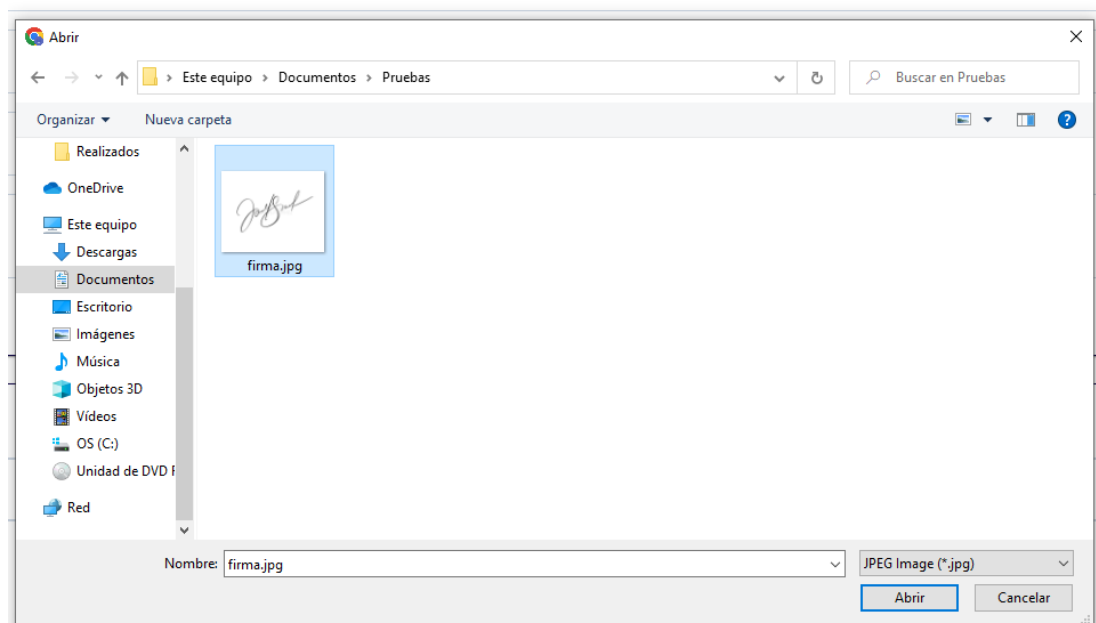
Abrir

Este equipo › Documentos › Pruebas

Buscar en Pruebas

Organizar ▾ Nueva carpeta

Realizados
OneDrive
Este equipo
Descargas
Documentos
Escritorio
Imágenes
Música
Objetos 3D
Vídeos
OS (C:)
Unidad de DVD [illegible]
Red

firma.jpg

Nombre: firma.jpg

JPEG Image (*.jpg)

Abrir

Cancelar